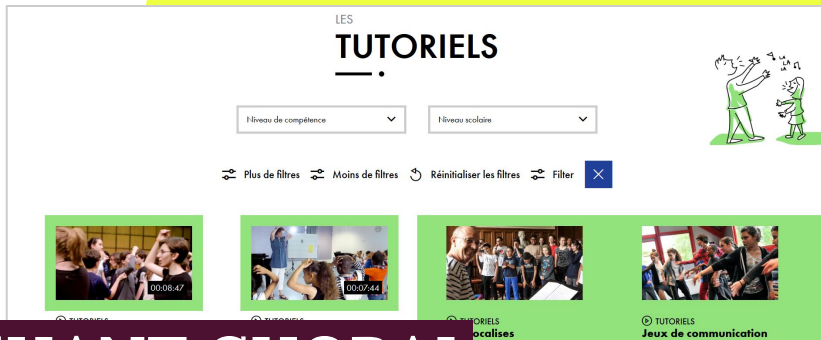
LES
TUTORIELS

Niveau de compétence
Niveau scolaire

Plus de filtres
Moins de filtres
Réinitialiser les filtres
Filter

00:08:47
TUTORIELS

00:07:44
TUTORIELS

TUTORIELS
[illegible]ocalises

TUTORIELS
Jeux de communication

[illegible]HANT CHORAL